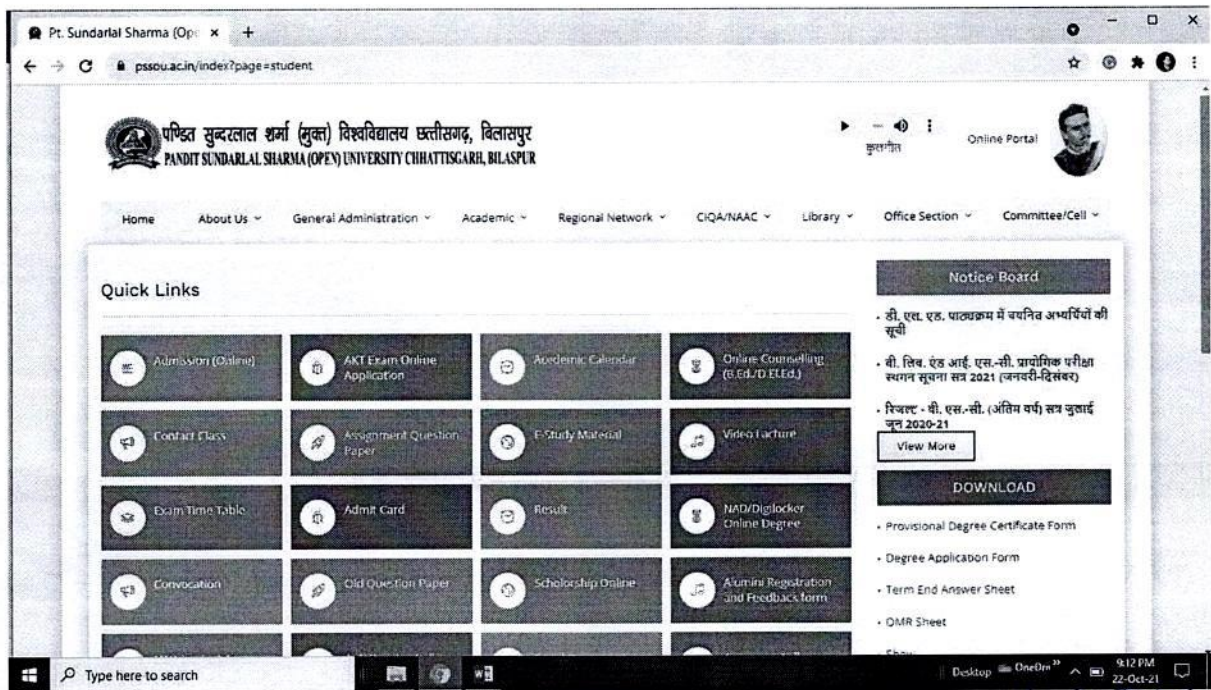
Pt. Sundarlal Sharma (Ope ×
pssou.ac.in/index?page=student

पण्डित सुन्दरलाल शर्मा (मुक्त) विश्वविद्यालय छत्तीसगढ़, बिलासपुर
PANDIT SUNDARLAL SHARMA (OPEN) UNIVERSITY CHHATTISGARH, BILASPUR

कुलगीत
Online Portal

Home
About Us
General Administration
Academic
Regional Network
CIQA/NAAC
Library
Office Section
Committee/Cell

Quick Links

Admission (Online)
AKT Exam Online Application
Academic Calendar
Online Counselling (B.Ed./D.El.Ed.)
Contact Class
Assignment Question Paper
E-Study Material
Video Lecture
Exam Time Table
Admit Card
Result
NAD/Digilocker Online Degree
Convocation
Old Question Paper
Scholorship Online
Alumini Registration and Feedback form

Notice Board

• डी. एल. एड. पाठ्यक्रम में चयनित अभ्यर्थियों की सूची
• बी. लिब. एंड आई. एस.-सी. प्रायोगिक परीक्षा स्थगन सूचना सत्र 2021 (जनवरी-दिसंबर)
• रिजल्ट - बी. एस.-सी. (अंतिम वर्ष) सत्र जुलाई जून 2020-21

View More

DOWNLOAD

• Provisional Degree Certificate Form
• Degree Application Form
• Term End Answer Sheet
• OMR Sheet

Type here to search
Desktop OneDrive
9:12 PM
22-Oct-21